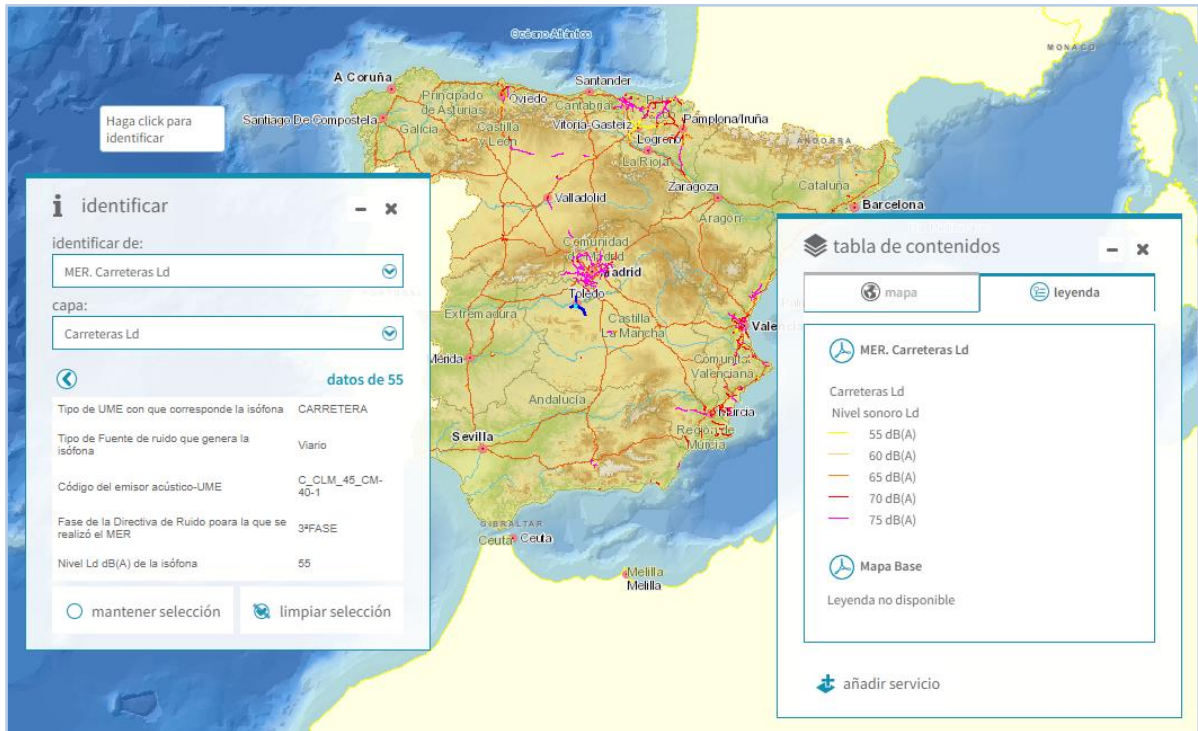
Océano Atlántico
MONACO
A Coruña
Santander
Principado de Asturias
Oviedo
Cantabria
Santiago De Compostela
Galicia
Vitoria-Gasteiz
Pamplona/Iruña
Castilla y León
Logroño
La Rioja
ANDORRA
Haga click para identificar
Valladolid
Zaragoza
Cataluña
Barcelona
Aragón
Comunidad de Madrid
Madrid
Toledo
Extremadura
Castilla La Mancha
Valencia
Mérida
Comunitat Valenciana
Andalucía
Murcia
Región de Murcia
Sevilla
GIBRALTAR
Ceuta Ceuta
Melilla
Melilla

identificar

identificar de:
MER. Carreteras Ld
capa:
Carreteras Ld
datos de 55

| | |
|---|---|
| Tipo de UME con que corresponde la isófona | CARRETERA |
| Tipo de Fuente de ruido que genera la isófona | Viario |
| Código del emisor acústico-UME | C_CLM_45_CM-40-1 |
| Fase de la Directiva de Ruido poara la que se realizó el MER | 3ªFASE |
| Nivel Ld dB(A) de la isófona | 55 |

mantener selección
limpiar selección

tabla de contenidos
mapa
leyenda
MER. Carreteras Ld
Carreteras Ld
Nivel sonoro Ld
55 dB(A)
60 dB(A)
65 dB(A)
70 dB(A)
75 dB(A)
Mapa Base
Leyenda no disponible
añadir servicio